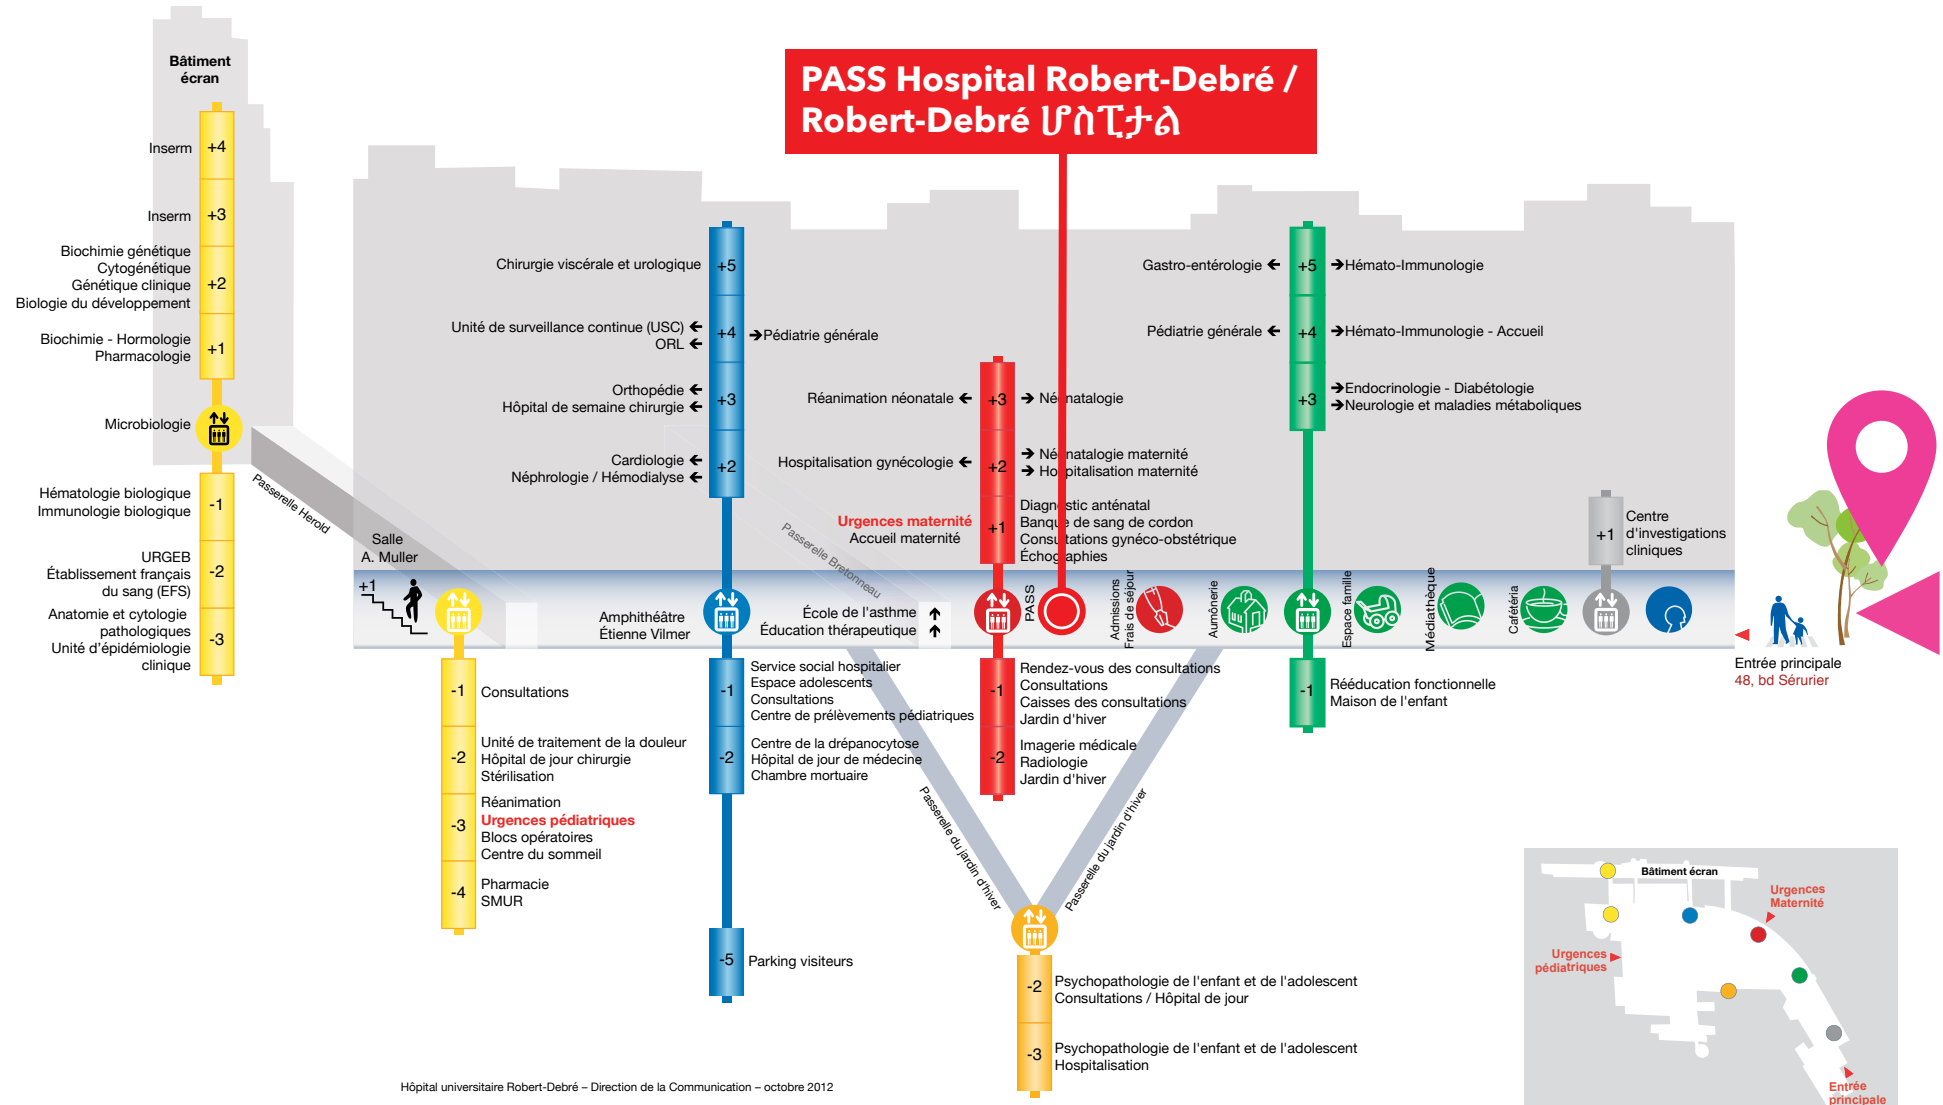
PASS Hospital Robert-Debré /
Robert-Debré ሆስፒታል

Bâtiment écran

Inserm +4

Inserm +3

Biochimie génétique
Cytogénétique
Génétique clinique
Biologie du développement +2

Biochimie - Hormologie
Pharmacologie +1

Microbiologie

Hématologie biologique
Immunologie biologique -1

URGEB
Établissement français du sang (EFS) -2

Anatomie et cytologie pathologiques
Unité d'épidémiologie clinique -3

Passerelle Herold

Salle A. Muller

+1

Chirurgie viscérale et urologique +5

Unité de surveillance continue (USC)
ORL +4 Pédiatrie générale

Orthopédie
Hôpital de semaine chirurgie +3

Cardiologie
Néphrologie / Hémodialyse +2

Passerelle Bretonneau

Amphithéâtre Étienne Vilmer

École de l'asthme
Éducation thérapeutique

Réanimation néonatale +3 Néonatalogie

Hospitalisation gynécologie +2 Néonatalogie maternité
Hospitalisation maternité

Urgences maternité
Accueil maternité +1 Diagnostic anténatal
Banque de sang de cordon
Consultations gynéco-obstétrique
Échographies

PASS

Admissions
Frais de séjour

Aumônerie

Gastro-entérologie +5 Hémato-Immunologie

Pédiatrie générale +4 Hémato-Immunologie - Accueil

+3 Endocrinologie - Diabétologie
Neurologie et maladies métaboliques

Espace famille

Médiathèque

Cafétéria

+1 Centre d'investigations cliniques

Entrée principale
48, bd Sérurier

-1 Consultations

-2 Unité de traitement de la douleur
Hôpital de jour chirurgie
Stérilisation

-3 Réanimation
Urgences pédiatriques
Blocs opératoires
Centre du sommeil

-4 Pharmacie
SMUR

-1 Service social hospitalier
Espace adolescents
Consultations
Centre de prélèvements pédiatriques

-2 Centre de la drépanocytose
Hôpital de jour de médecine
Chambre mortuaire

-5 Parking visiteurs

-1 Rendez-vous des consultations
Consultations
Caisses des consultations
Jardin d'hiver

-2 Imagerie médicale
Radiologie
Jardin d'hiver

-1 Rééducation fonctionnelle
Maison de l'enfant

Passerelle du jardin d'hiver

Passerelle du jardin d'hiver

-2 Psychopathologie de l'enfant et de l'adolescent
Consultations / Hôpital de jour

-3 Psychopathologie de l'enfant et de l'adolescent
Hospitalisation

Bâtiment écran
Urgences Maternité
Urgences pédiatriques
Entrée principale

Hôpital universitaire Robert-Debré – Direction de la Communication – octobre 2012